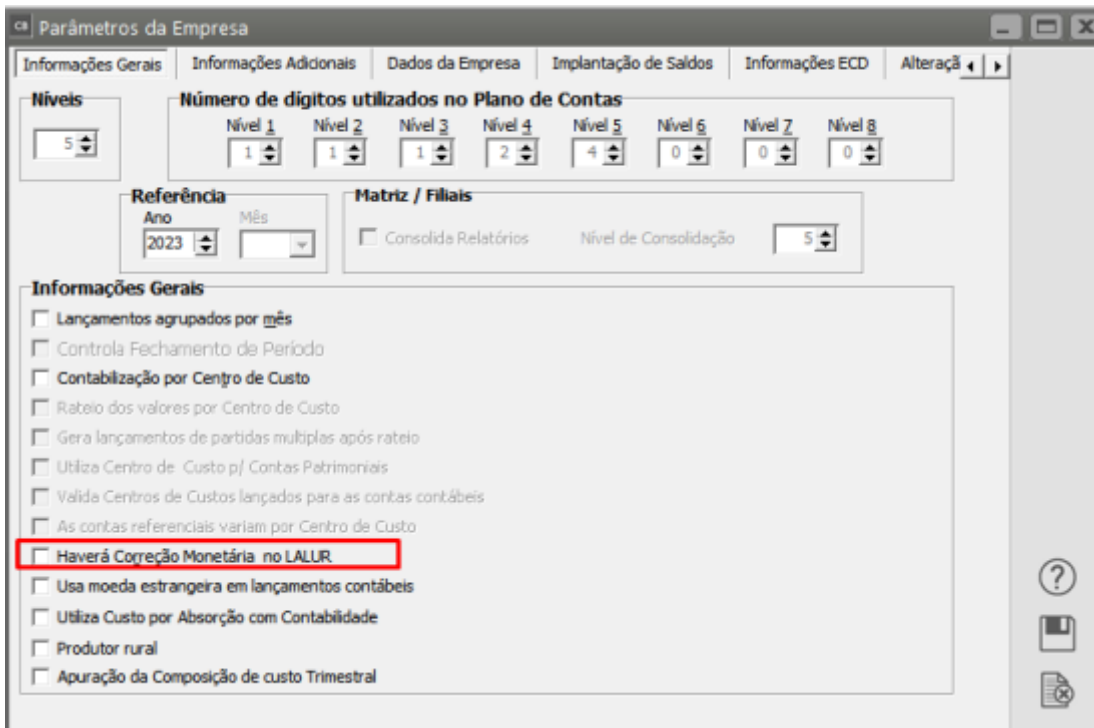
Parâmetros da Empresa

Informações Gerais | Informações Adicionais | Dados da Empresa | Implantação de Saldos | Informações ECD | Alteraçã

Níveis
5

Número de dígitos utilizados no Plano de Contas
Nível 1 1
Nível 2 1
Nível 3 1
Nível 4 2
Nível 5 4
Nível 6 0
Nível 7 0
Nível 8 0

Referência
Ano 2023
Mês

Matriz / Filiais
Consolida Relatórios
Nível de Consolidação 5

Informações Gerais
Lançamentos agrupados por mês
Controla Fechamento de Período
Contabilização por Centro de Custo
Rateio dos valores por Centro de Custo
Gera lançamentos de partidas multiplas após rateio
Utiliza Centro de Custo p/ Contas Patrimoniais
Valida Centros de Custos lançados para as contas contábeis
As contas referenciais variam por Centro de Custo
Haverá Correção Monetária no LALUR
Usa moeda estrangeira em lançamentos contábeis
Utiliza Custo por Absorção com Contabilidade
Produtor rural
Apuração da Composição de custo Trimestral

?